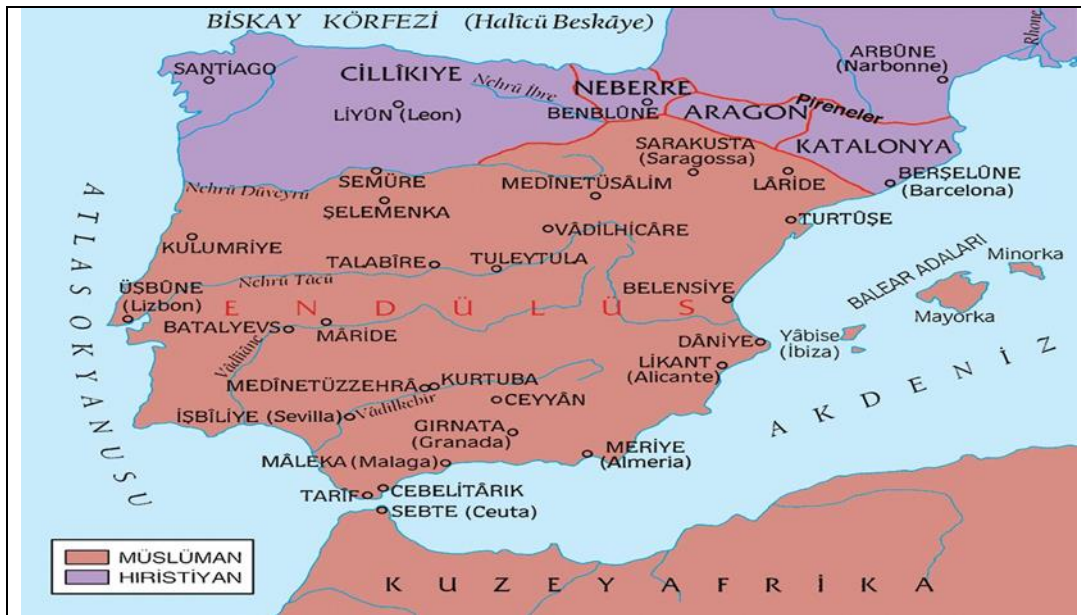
BİSKAY KÖRFEZİ (Halîcü Beskâye)

SANTİAGO

CİLLÎKIYE

Nehrü İbre

NEBERRE

ARBÛNE (Narbonne)

Rhone

LİYÛN (Leon)

BENBLÛNE

ARAGON

Pireneler

KATALONYA

SARAKUSTA (Saragossa)

BERŞELÛNE (Barcelona)

Nehrü Düveyrü

SEMÛRE

MEDÎNETÜSÂLİM

LÂRİDE

ŞELEMENKA

TURTÛŞE

VÂDİLHİCÂRE

KULUMRİYE

TALABÎRE

TULEYTULA

BALEAR ADALARI

Minorka

ÜŞBÛNE (Lizbon)

Nehrü Tâcü

BELENSİYE

Mayorka

E N D Ü L Ü S

BATALYEVS

MÂRİDE

Vâdiâne

DÂNİYE

Yâbise (İbiza)

LİKANT (Alicante)

MEDÎNETÜZZEHRÂ

KURTUBA

İŞBÎLİYE (Sevilla)

Vâdilkebir

CEYYÂN

GIRNATA (Granada)

MERİYE (Almeria)

MÂLEKA (Malaga)

TARİF

CEBELİTÂRIK

SEBTE (Ceuta)

A T L A S O K Y A N U S U

A K D E N İ Z

K U Z E Y A F R İ K A

MÜSLÜMAN

HIRİSTİYAN